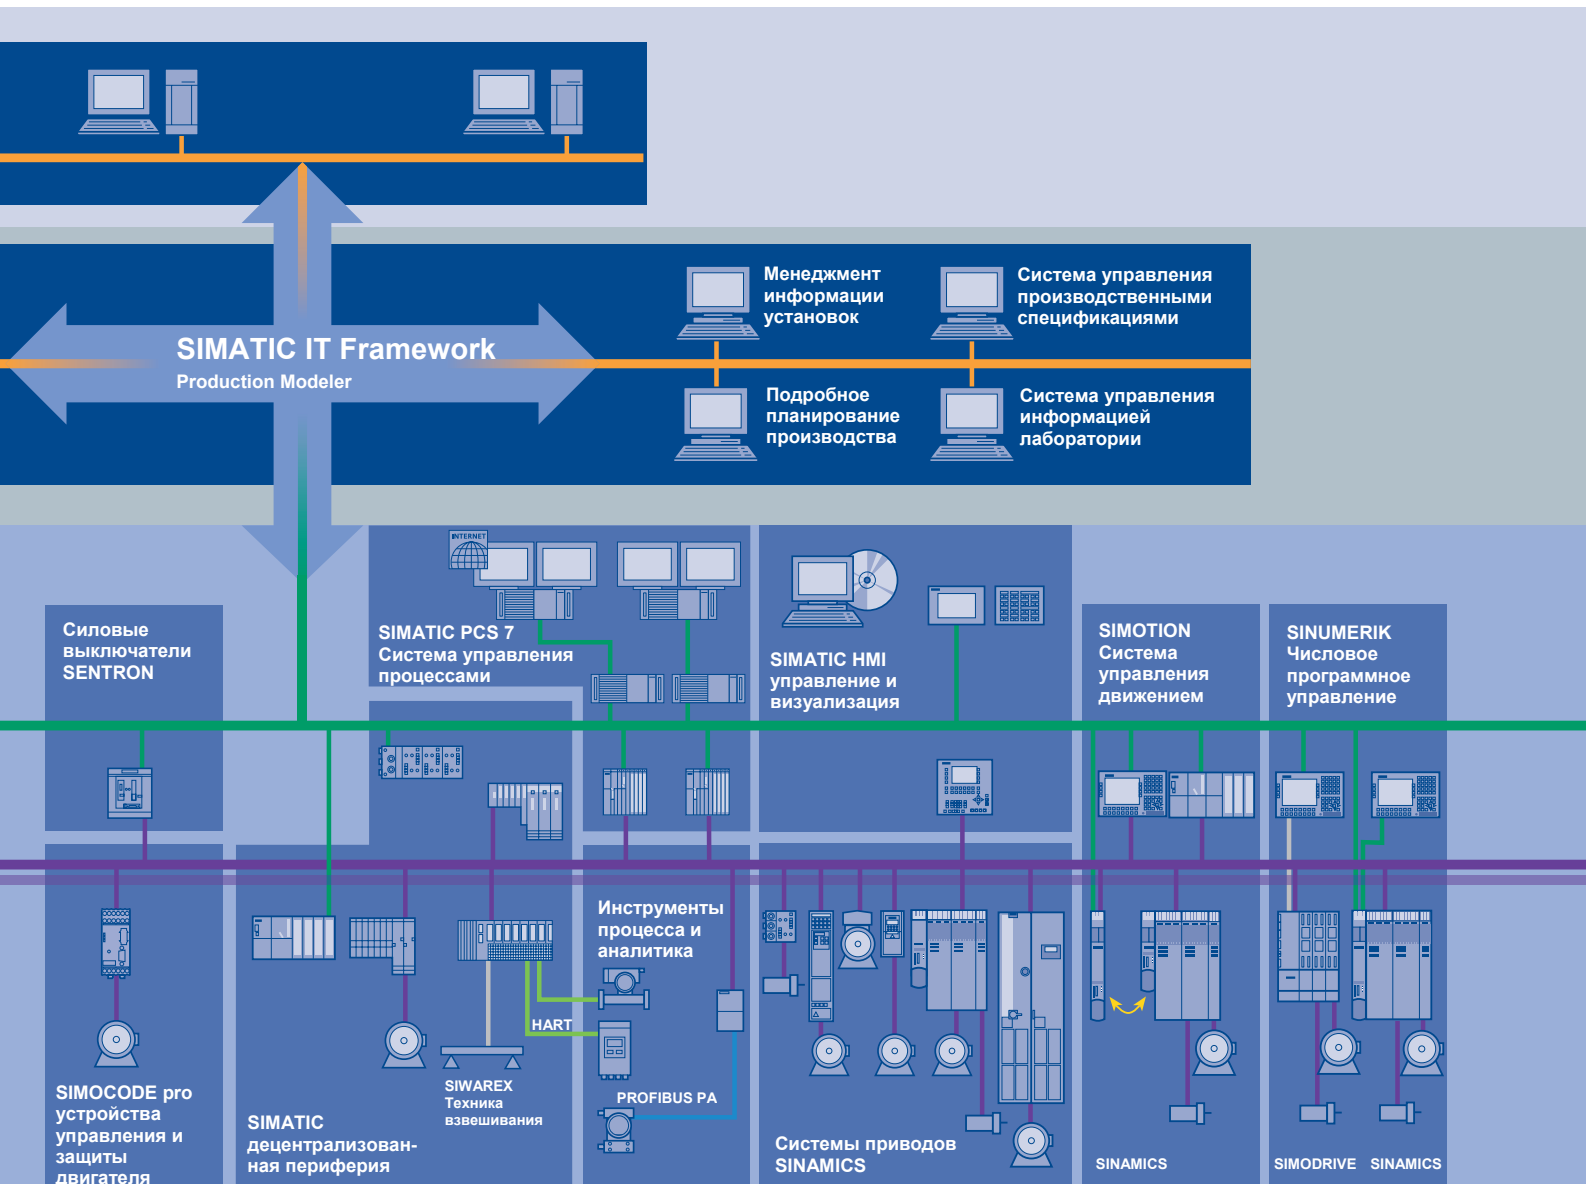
SIMATIC IT Framework
Production Modeler

Менеджмент информации установок

Система управления производственными спецификациями

Подробное планирование производства

Система управления информацией лаборатории

INTERNET

Силовые выключатели SENTRON

SIMATIC PCS 7
Система управления процессами

SIMATIC HMI
управление и визуализация

SIMOTION
Система управления движением

SINUMERIK
Числовое программное управление

Инструменты процесса и аналитика

HART

PROFIBUS PA

SIMOCODE pro устройства управления и защиты двигателя

SIMATIC децентрализованная периферия

SIWAREX
Техника взвешивания

Системы приводов SINAMICS

SINAMICS

SIMODRIVE

SINAMICS